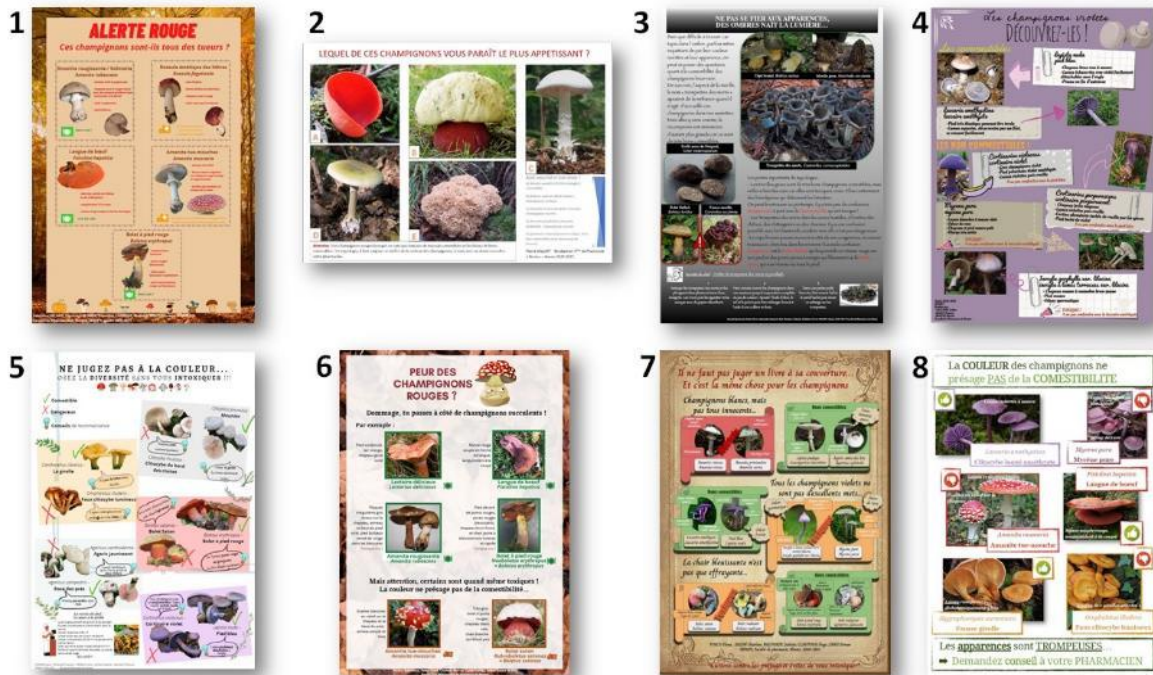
1

ALERTE ROUGE

Ces champignons sont-ils tous des tueurs ?

Amanite rougissante "vineuse"
Amanita rubescens

Russule émétique des forêts
Russula emetica

Langue de bœuf
Fistulina hepatica

Amanite tue-mouches
Amanita muscaria

Bolet à pied rouge
Boletus erythropus

2

LEQUEL DE CES CHAMPIGNONS VOUS PARAÎT LE PLUS APPÉTISSANT ?

3

NE PAS SE FIER AUX APPARENCES, DES OMBRES NAIT LA LUMIÈRE…

Trompette des morts

4

Les champignons violets
DÉCOUVREZ-LES !

LES NON COMESTIBLES

5

NE JUGEZ PAS À LA COULEUR…
OSEZ LA DIVERSITÉ DANS TOUS ENTOXIQUES !!!

Comestible
Dangereux
Conseils de la pharmacienne

La girolle
Clitocybe de bord des routes
Bolet bai
Pied bleu

6

PEUR DES CHAMPIGNONS ROUGES ?

Dommage, tu passes à côté de champignons succulents !

Par exemple :

Lactaire délicieux
Lactarius deliciosus

Langue de bœuf
Fistulina hepatica

Amanite rougissante
Amanita rubescens

Bolet à pied rouge
Neoboletus erythropus
= Boletus erythropus

Mais attention, certains sont quand même toxiques !
La couleur ne présage pas de la comestibilité...

Amanite tue-mouches
Amanita muscaria

Bolet satan
Rubroboletus satanas
= Boletus satanas

7

Il ne faut pas juger un livre à sa couverture…
Et c'est la même chose pour les champignons

Champignons blancs, mais pas tous innocents…

Tous les champignons violets ne sont pas des excellents mets…

La chair bleuissante n'est pas que effrayante…

8

La COULEUR des champignons ne présage PAS de la COMESTIBILITE

Laccaria amethystina
Clitocybe laqué améthyste

Mycena pura
Mycène pure

Fistulina hepatica
Langue de bœuf

Amanita muscaria
Amanite tue-mouche

Hygrophoropsis aurantiaca
Fausse girolle

Omphalotus illudens
Faux clitocybe lumineux

Les apparences sont TROMPEUSES
➡ Demandez conseil à votre PHARMACIEN